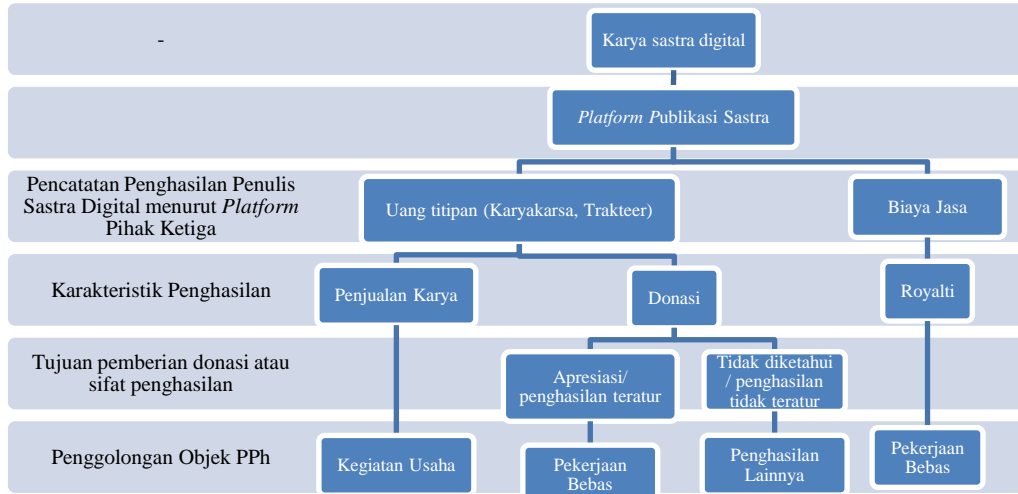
-

Karya sastra digital

*Platform* Publikasi Sastra

Pencatatan Penghasilan Penulis Sastra Digital menurut *Platform* Pihak Ketiga

Uang titipan (Karyakarsa, Trakteer)

Biaya Jasa

Karakteristik Penghasilan

Penjualan Karya

Donasi

Royalti

Tujuan pemberian donasi atau sifat penghasilan

Apresiasi/ penghasilan teratur

Tidak diketahui / penghasilan tidak teratur

Penggolongan Objek PPh

Kegiatan Usaha

Pekerjaan Bebas

Penghasilan Lainnya

Pekerjaan Bebas